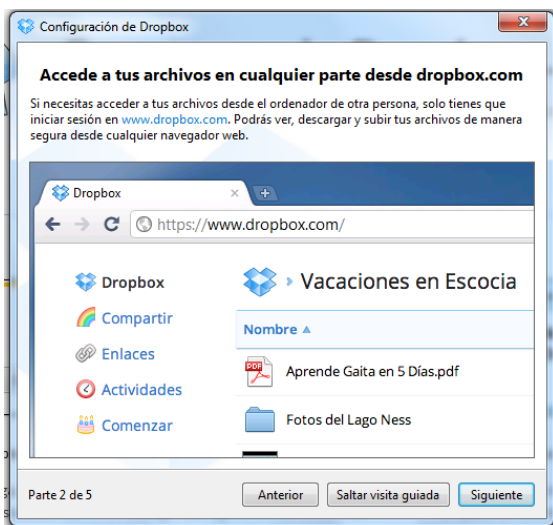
Configuración de Dropbox

Accede a tus archivos en cualquier parte desde dropbox.com

Si necesitas acceder a tus archivos desde el ordenador de otra persona, solo tienes que iniciar sesión en www.dropbox.com. Podrás ver, descargar y subir tus archivos de manera segura desde cualquier navegador web.

Dropbox

https://www.dropbox.com/

Dropbox
Compartir
Enlaces
Actividades
Comenzar

Vacaciones en Escocia

Nombre ▲

Aprende Gaita en 5 Días.pdf

Fotos del Lago Ness

Parte 2 de 5

Anterior
Saltar visita guiada
Siguiente